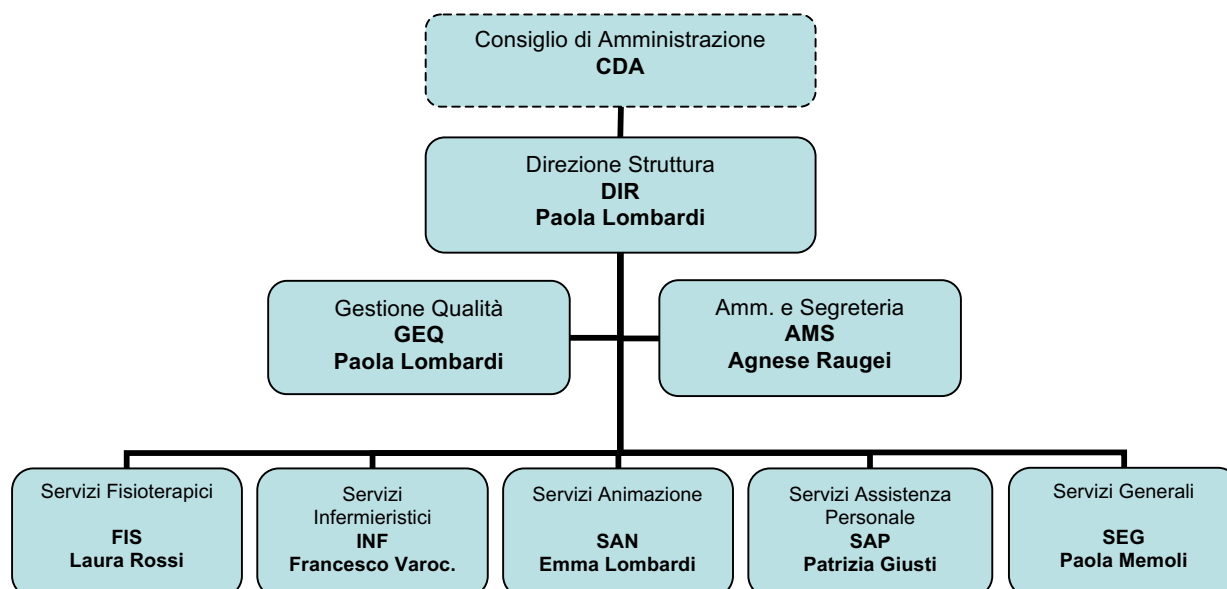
Consiglio di Amministrazione
CDA

Direzione Struttura
DIR
Paola Lombardi

Gestione Qualità
GEQ
Paola Lombardi

Amm. e Segreteria
AMS
Agnese Raugei

Servizi Fisioterapici
FIS
Laura Rossi

Servizi Infermieristici
INF
Francesco Varoc.

Servizi Animazione
SAN
Emma Lombardi

Servizi Assistenza Personale
SAP
Patrizia Giusti

Servizi Generali
SEG
Paola Memoli